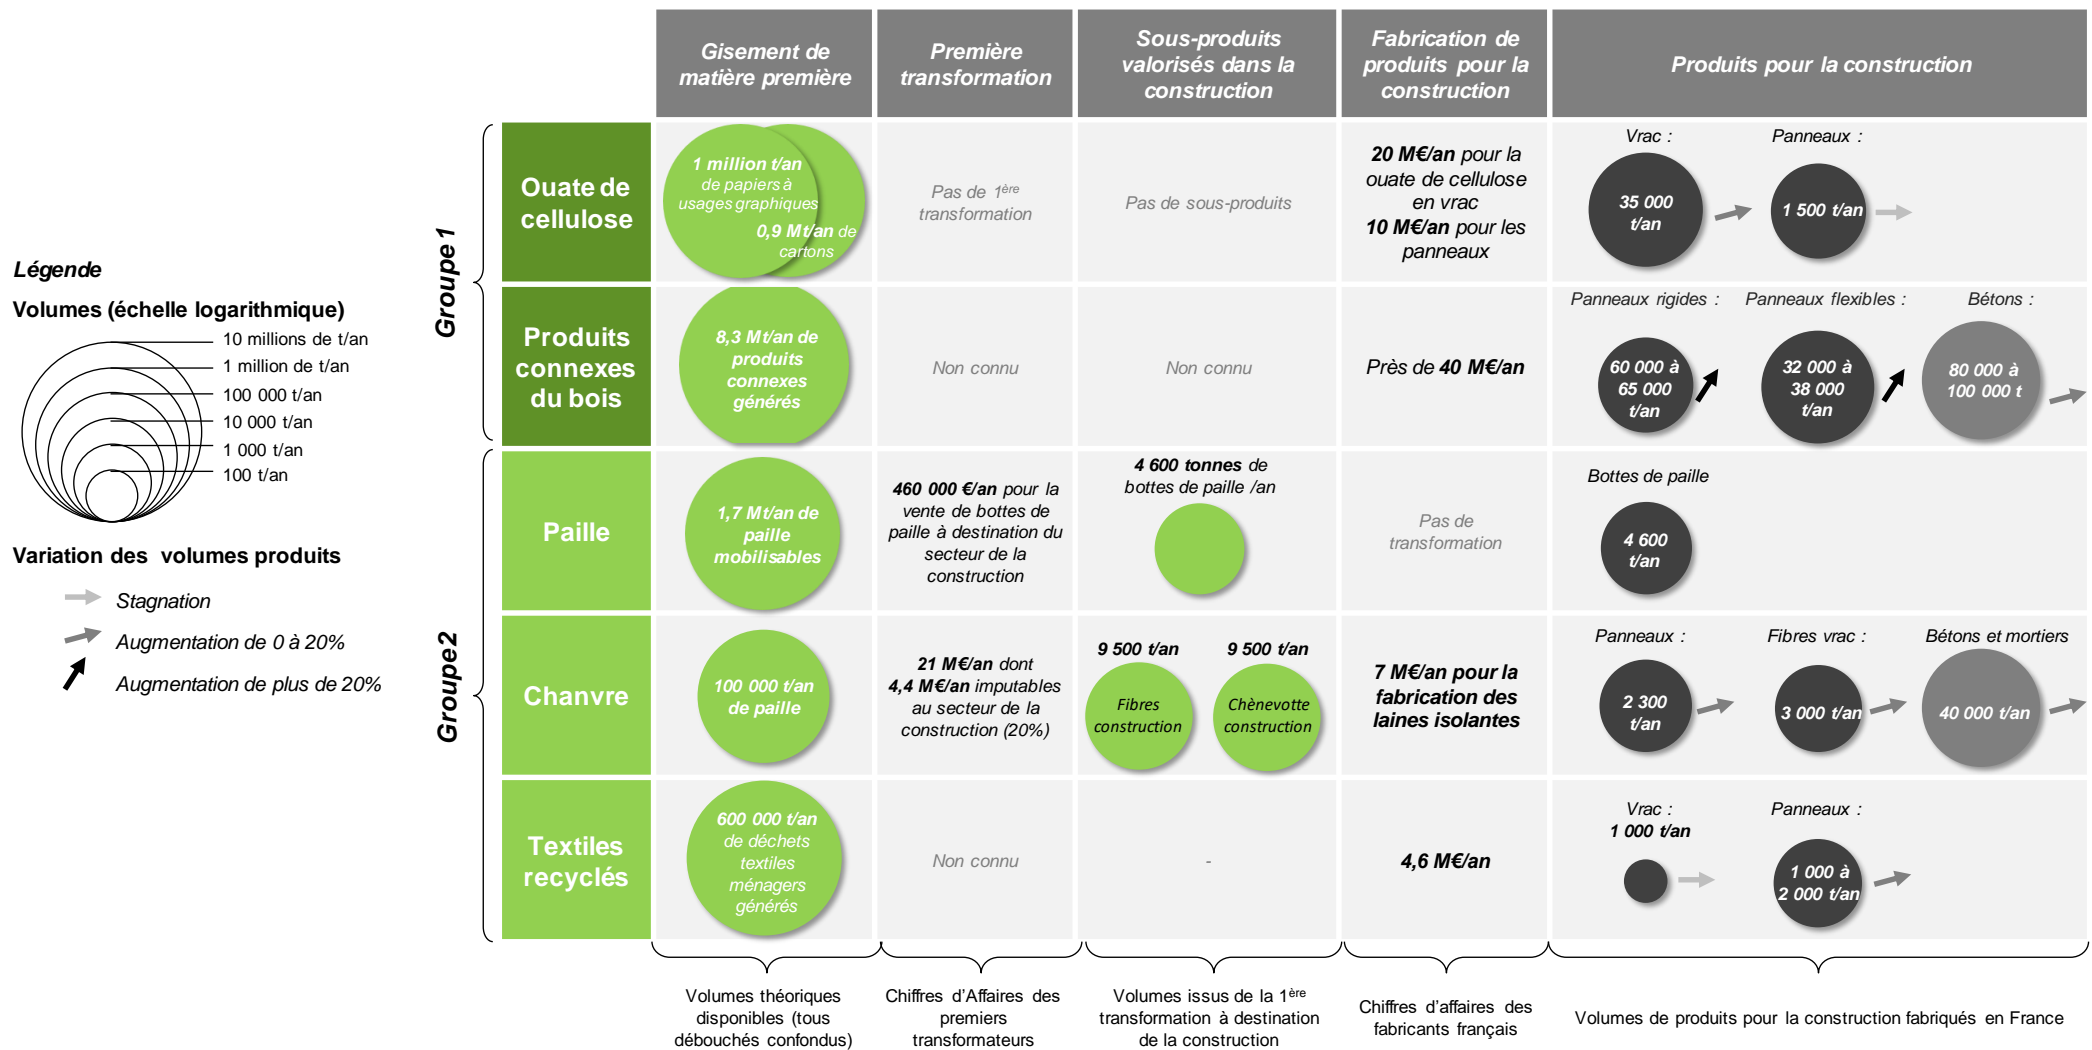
Légende

Volumes (échelle logarithmique)

10 millions de t/an
1 million de t/an
100 000 t/an
10 000 t/an
1 000 t/an
100 t/an

Variation des volumes produits

Stagnation
Augmentation de 0 à 20%
Augmentation de plus de 20%

| | Gisement de matière première | Première transformation | Sous-produits valorisés dans la construction | Fabrication de produits pour la construction | Produits pour la construction |
|---|---|---|---|---|---|
| Groupe 1 — Ouate de cellulose | 1 million t/an de papiers à usages graphiques; 0,9 Mt/an de cartons | Pas de 1ère transformation | Pas de sous-produits | 20 M€/an pour la ouate de cellulose en vrac 10 M€/an pour les panneaux | Vrac : 35 000 t/an; Panneaux : 1 500 t/an |
| Groupe 1 — Produits connexes du bois | 8,3 Mt/an de produits connexes générés | Non connu | Non connu | Près de 40 M€/an | Panneaux rigides : 60 000 à 65 000 t/an; Panneaux flexibles : 32 000 à 38 000 t/an; Bétons : 80 000 à 100 000 t |
| Groupe 2 — Paille | 1,7 Mt/an de paille mobilisables | 460 000 €/an pour la vente de bottes de paille à destination du secteur de la construction | 4 600 tonnes de bottes de paille /an | Pas de transformation | Bottes de paille 4 600 t/an |
| Groupe 2 — Chanvre | 100 000 t/an de paille | 21 M€/an dont 4,4 M€/an imputables au secteur de la construction (20%) | 9 500 t/an Fibres construction; 9 500 t/an Chènevotte construction | 7 M€/an pour la fabrication des laines isolantes | Panneaux : 2 300 t/an; Fibres vrac : 3 000 t/an; Bétons et mortiers 40 000 t/an |
| Groupe 2 — Textiles recyclés | 600 000 t/an de déchets textiles ménagers générés | Non connu | - | 4,6 M€/an | Vrac : 1 000 t/an; Panneaux : 1 000 à 2 000 t/an |
| | Volumes théoriques disponibles (tous débouchés confondus) | Chiffres d'Affaires des premiers transformateurs | Volumes issus de la 1ère transformation à destination de la construction | Chiffres d'affaires des fabricants français | Volumes de produits pour la construction fabriqués en France |